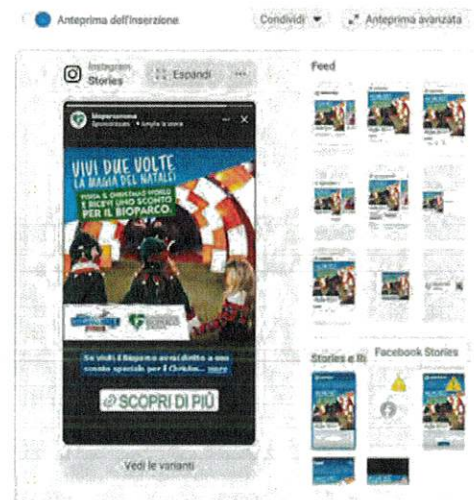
Anteprima dell'inserzione

Condividi

Anteprima avanzata

Instagram Stories

Espandi

Feed

bioparcoroma
Sponsorizzato

VIVI DUE VOLTE LA MAGIA DEL NATALE!

VISITA IL CHRISTMAS WORLD E RICEVI UNO SCONTO PER IL BIOPARCO.

Se visiti il Bioparco avrai diritto a uno sconto speciale per il Christm... more

SCOPRI DI PIÙ

Vedi le varianti

Stories e Re

Facebook Stories